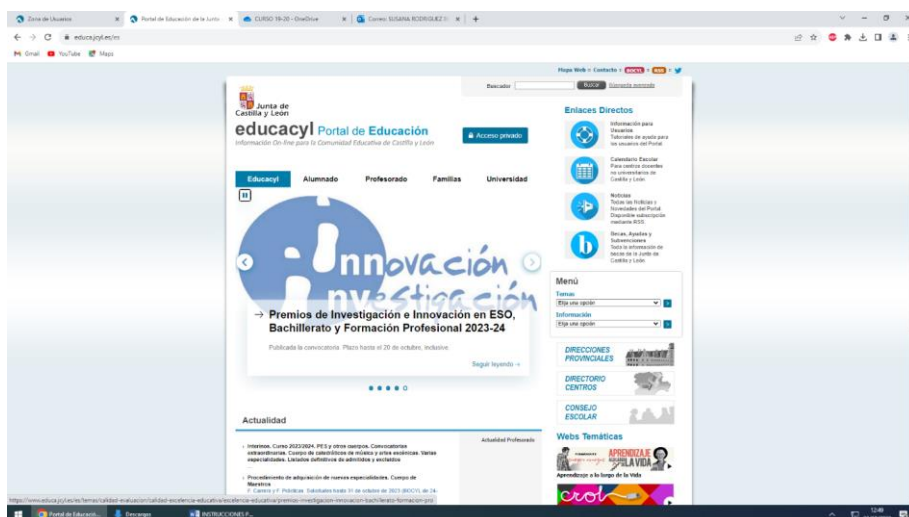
Zona de Usuarios | Portal de Educación de la Junta | CURSO 19-20 - OneDrive | Correo: SUSANA RODRIGUEZ | +

educa.jcyl.es/es

Gmail YouTube Maps

Mapa Web » Contacto » BOCYL » RSS »

Buscador Buscar Búsqueda avanzada

Junta de Castilla y León

educacyl Portal de Educación
Información On-line para la Comunidad Educativa de Castilla y León

Acceso privado

Educacyl Alumnado Profesorado Familias Universidad

Innovación Investigación

→ Premios de Investigación e Innovación en ESO, Bachillerato y Formación Profesional 2023-24

Publicada la convocatoria. Plazo hasta el 20 de octubre, inclusive.

Seguir leyendo →

Enlaces Directos

Información para Usuarios
Tutoriales de ayuda para los usuarios del Portal

Calendario Escolar
Para centros docentes no universitarios de Castilla y León

Noticias
Todas las Noticias y Novedades del Portal Disponible subscripción mediante RSS

Becas, Ayudas y Subvenciones
Toda la información de becas de la Junta de Castilla y León

Menú
Temas
Elija una opción
Información
Elija una opción

DIRECCIONES PROVINCIALES

DIRECTORIO CENTROS

CONSEJO ESCOLAR

Webs Temáticas

APRENDIZAJE A LO LARGO DE LA VIDA
Aprendizaje a lo largo de la Vida

crol

Actualidad

Actualidad Profesorado

Interinos. Curso 2023/2024. PES y otros cuerpos. Convocatorias extraordinarias. Cuerpo de catedráticos de música y artes escénicas. Varias especialidades. Listados definitivos de admitidos y excluidos

Procedimiento de adquisición de nuevas especialidades. Cuerpo de Maestros

F. Carrera y P. Políticas. Solicitudes hasta 31 de octubre de 2023 (BOCYL de 24-

https://www.educa.jcyl.es/es/temas/calidad-evaluacion/calidad-excelencia-educativa/excelencia-educativa/premios-investigacion-innovacion-bachillerato-formacion-pro

Portal de Educació... Descargas INSTRUCCIONES P... 12:46